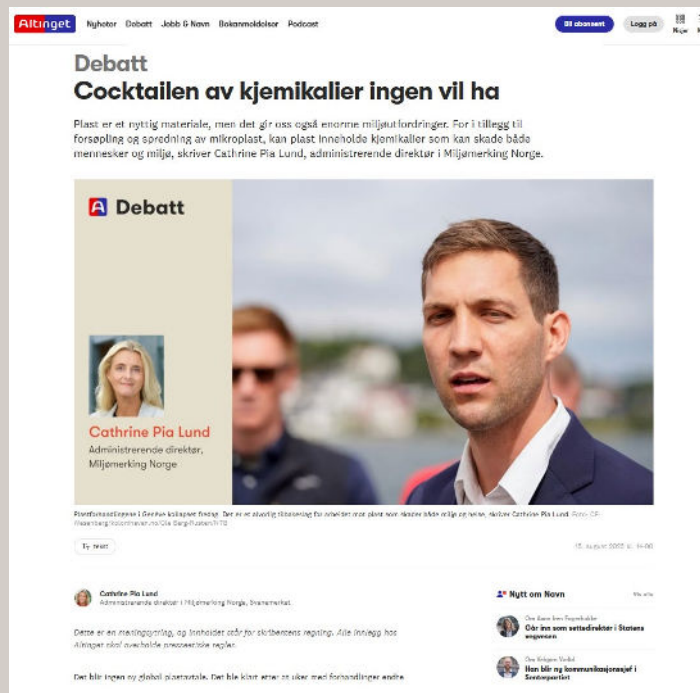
Altinget Nyheter Debatt Jobb & Navn Bokanmeldelser Podcast

Bli abonnent Logg på

Debatt

Cocktailen av kjemikalier ingen vil ha

Plast er et nyttig materiale, men det gir oss også enorme miljøutfordringer. For i tillegg til forsøpling og spredning av mikroplast, kan plast inneholde kjemikalier som kan skade både mennesker og miljø, skriver Cathrine Pia Lund, administrerende direktør i Miljømerking Norge.

Debatt

Cathrine Pia Lund
Administrerende direktør, Miljømerking Norge

Plastforhandlingene i Genève kollapset fredag. Det er et alvorlig tilbakeslag for arbeidet mot plast som skader både miljø og helse, skriver Cathrine Pia Lund. Foto: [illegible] / Ole Berg-Rusten/NTB

Ty tekst

15. august 2025 kl. 14:00

Cathrine Pia Lund
Administrerende direktør i Miljømerking Norge, Svanemerket

Dette er en meningsytring, og innholder står for skribentens regning. Alle innlegg hos Altinget skal overholde presseetiske regler.

Det blir ingen ny global plastavtale. Det ble klart etter to uker med forhandlinger endte

Nytt om Navn

Gör inn som settedirektør i Statens vegvesen

Han blir ny kommunikasjonssjef i Senterpartiet